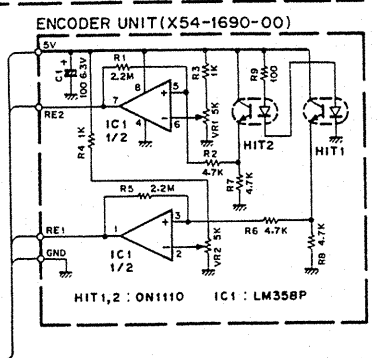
ENCODER UNIT(X54-1690-00)

5V

C1 + 100 6.3V

R1 2.2M

R3 1K

R9 100

RE2

7

8

5

6

4

IC1 1/2

VR1 5K

R4 1K

R2 4.7K

HIT2

HIT1

R7 4.7K

R5 2.2M

RE1

1

3

2

GND

IC1 1/2

VR2 5K

R6 4.7K

R8 4.7K

HIT1,2 : ON1110     IC1 : LM358P